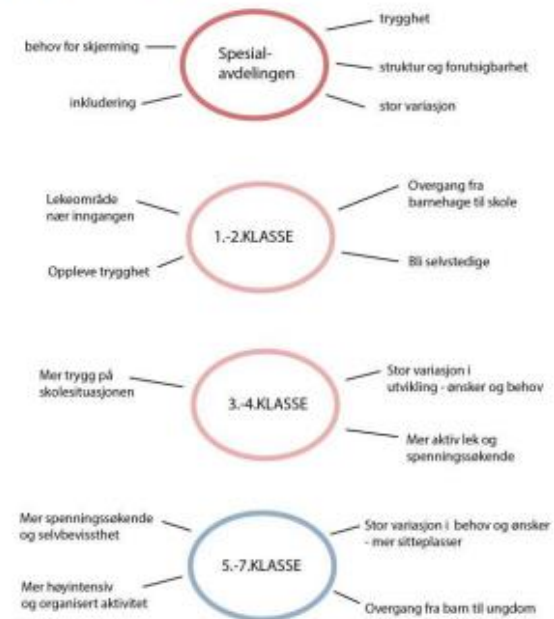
trygghet

behov for skjerming

Spesial-
avdelingen

struktur og forutsigbarhet

inkludering

stor variasjon

Lekeområde nær inngangen

Overgang fra barnehage til skole

1.-2.KLASSE

Bli selvstedige

Oppleve trygghet

Mer trygg på skolesituasjonen

Stor variasjon i utvikling - ønsker og behov

3.-4.KLASSE

Mer aktiv lek og spenningssøkende

Mer spenningssøkende og selvbevissthet

Stor variasjon i behov og ønsker - mer sitteplasser

5.-7.KLASSE

Mer høyintensiv og organisert aktivitet

Overgang fra barn til ungdom